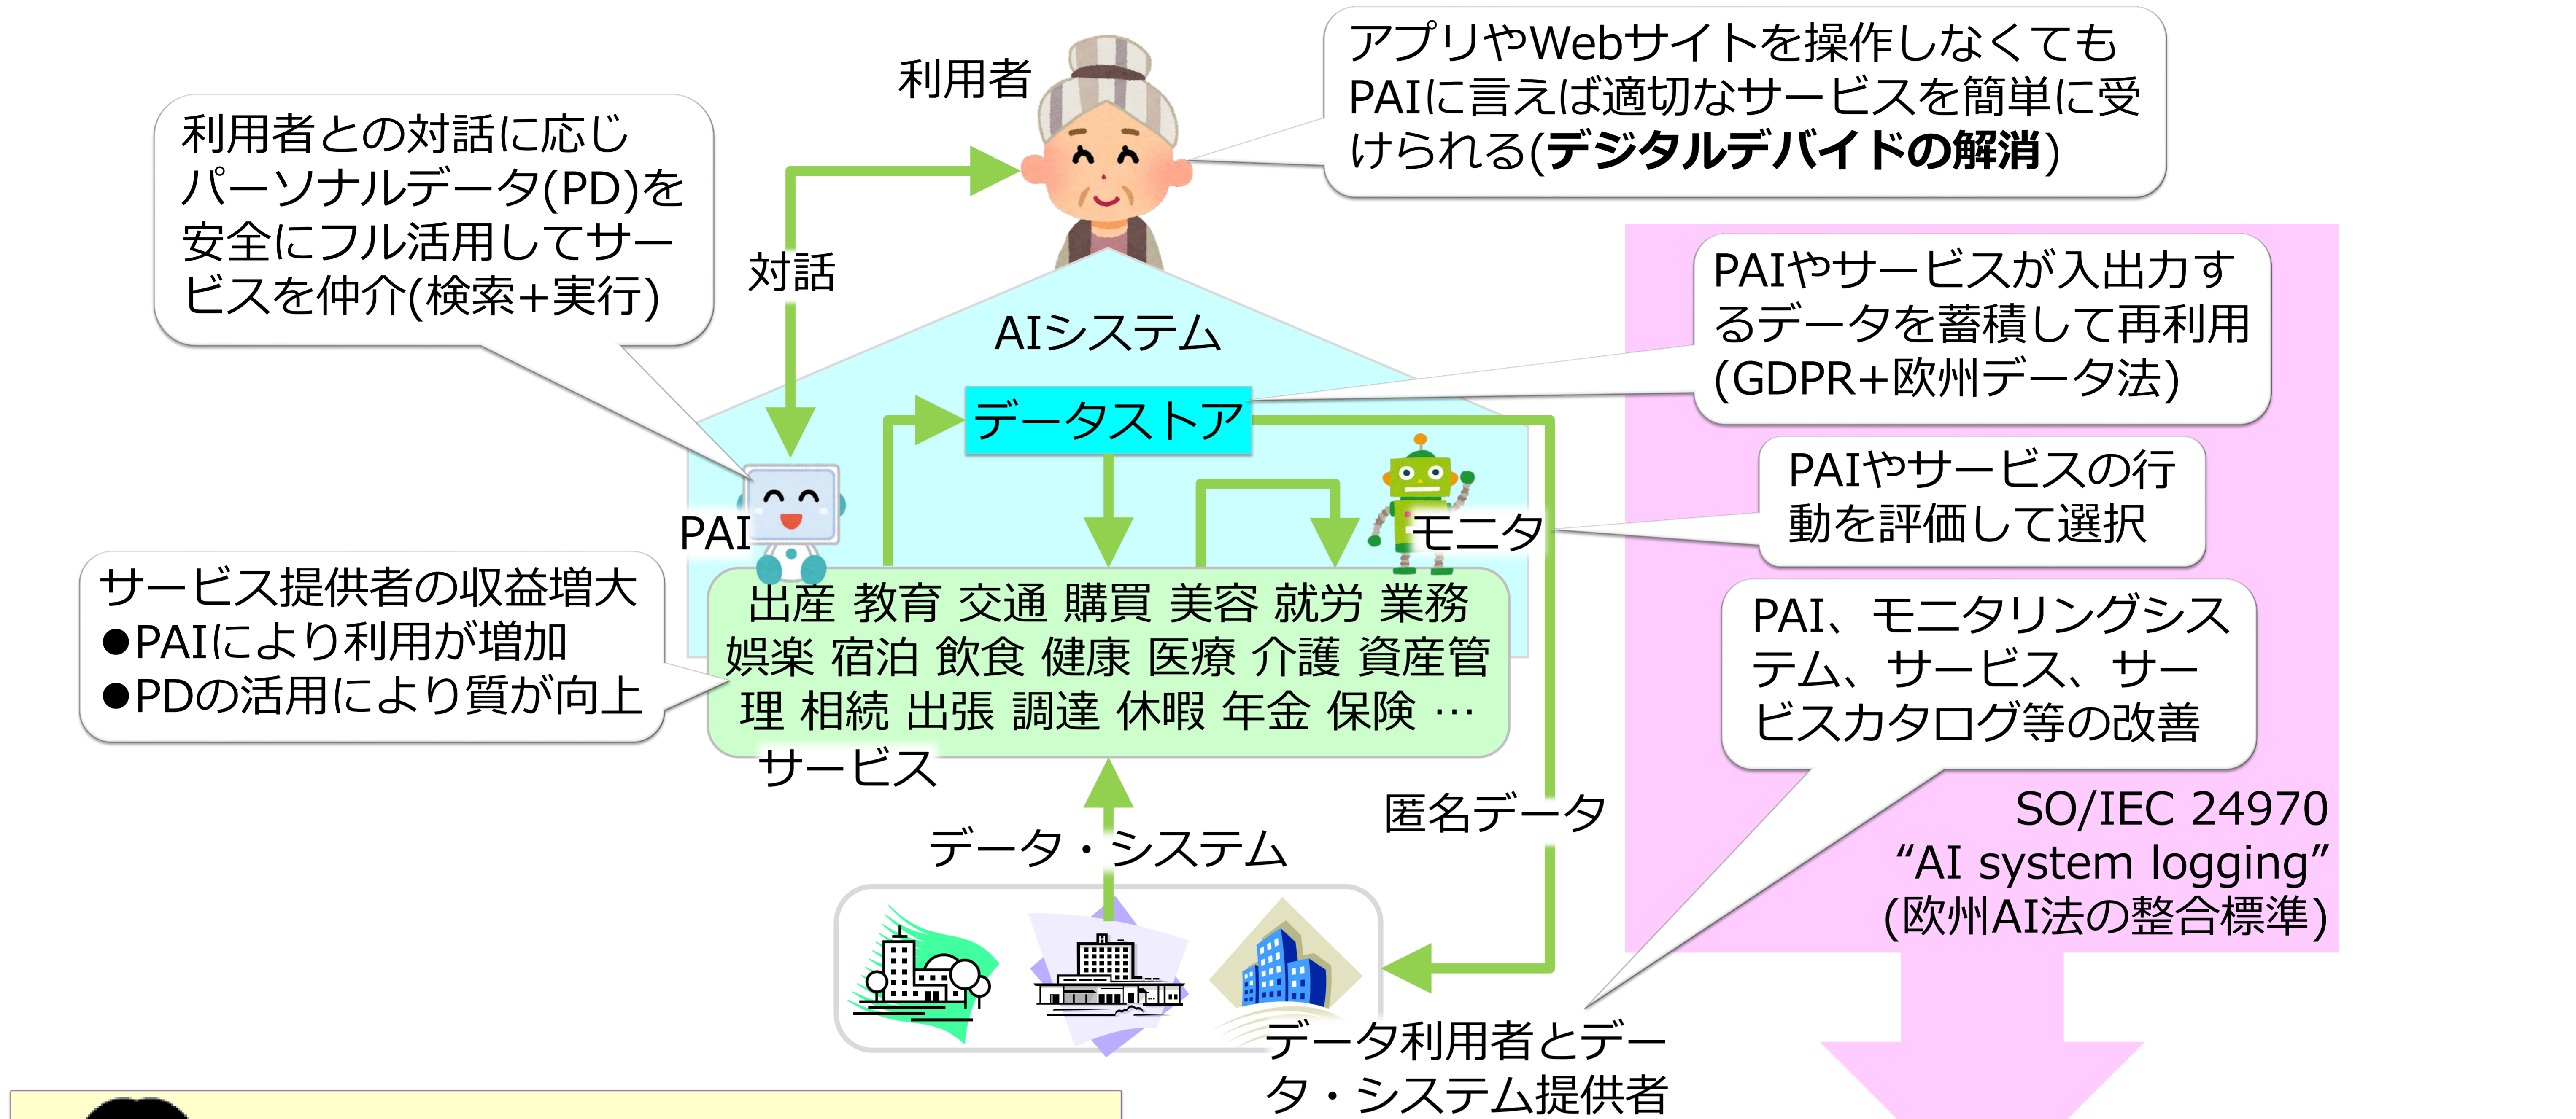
利用者

アプリやWebサイトを操作しなくてもPAIに言えば適切なサービスを簡単に受けられる(デジタルデバイドの解消)

利用者との対話に応じパーソナルデータ(PD)を安全にフル活用してサービスを仲介(検索+実行)

対話

AIシステム

データストア

PAIやサービスが入出力するデータを蓄積して再利用(GDPR+欧州データ法)

PAIやサービスの行動を評価して選択

PAI

モニタ

サービス提供者の収益増大
●PAIにより利用が増加
●PDの活用により質が向上

出産 教育 交通 購買 美容 就労 業務 娯楽 宿泊 飲食 健康 医療 介護 資産管理 相続 出張 調達 休暇 年金 保険 …

サービス

PAI、モニタリングシステム、サービス、サービスカタログ等の改善

匿名データ

データ・システム

SO/IEC 24970 “AI system logging” (欧州AI法の整合標準)

データ利用者とデータ・システム提供者